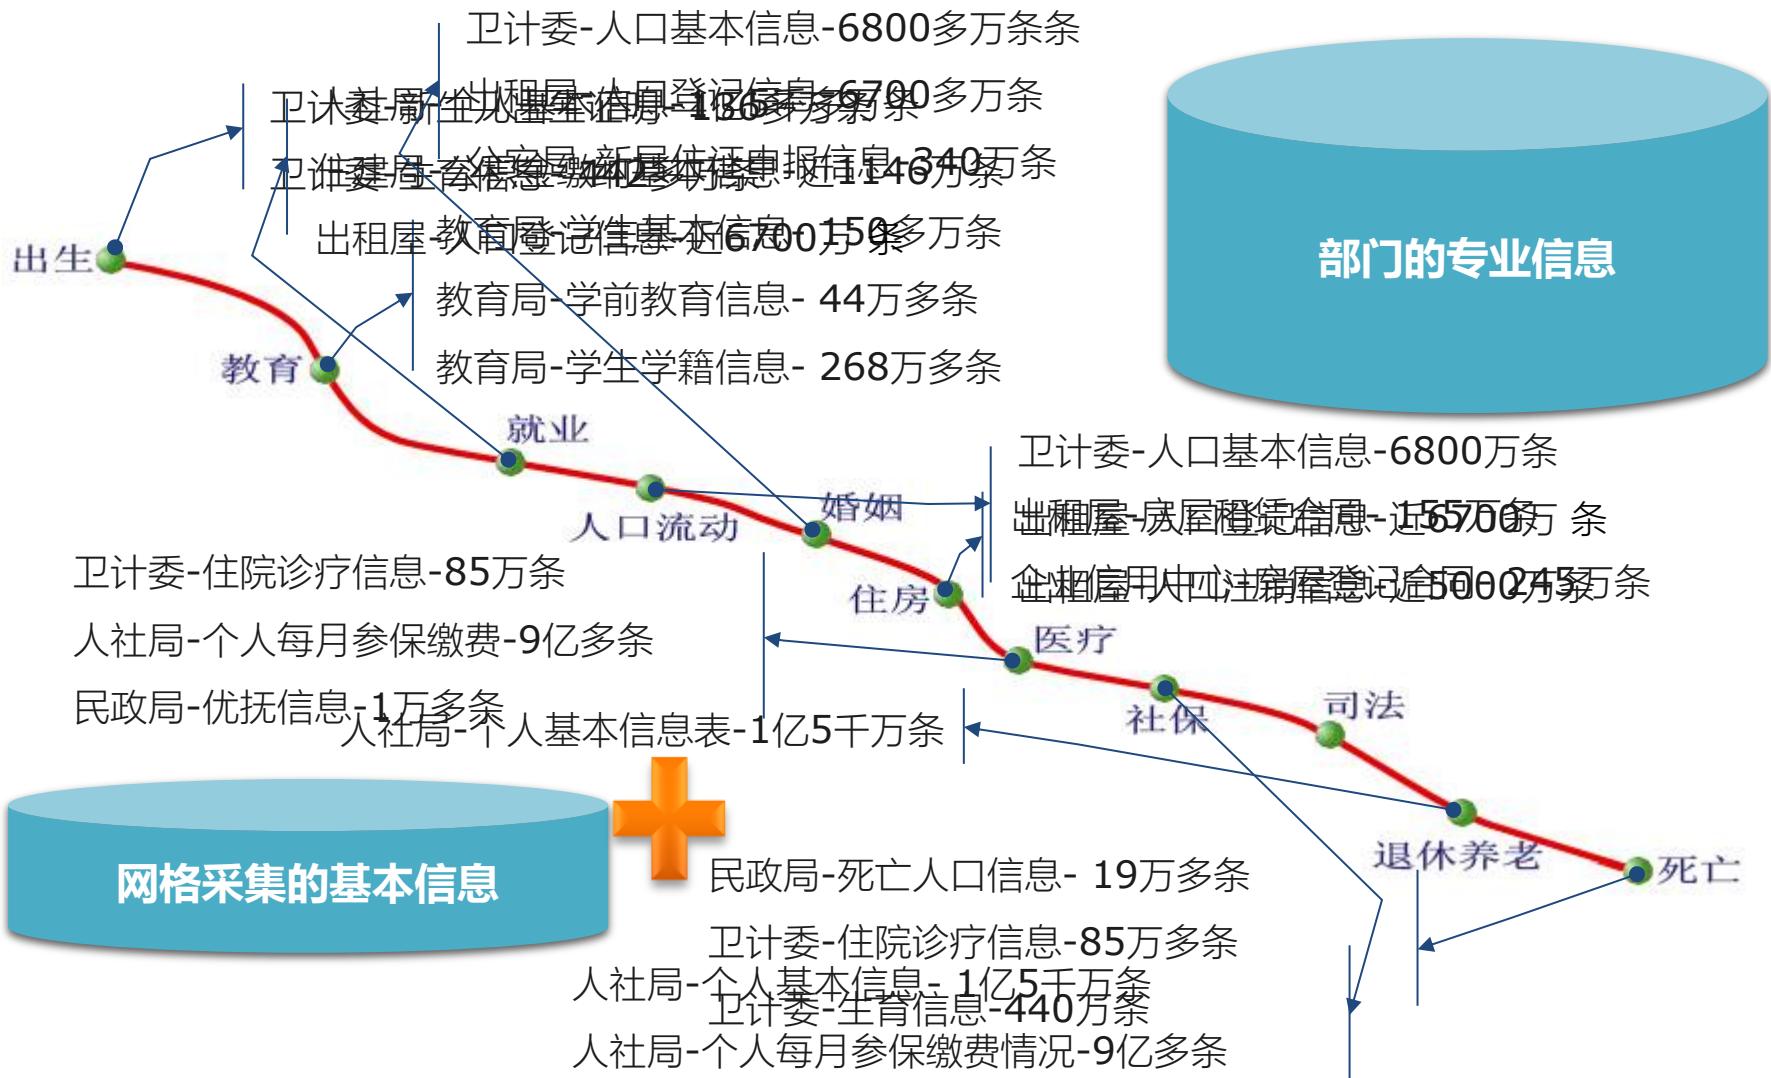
卫计委-人口基本信息-6800多万条条

出租屋-人口登记信息-6700多万条

公安局-新居住证申报信息-340万条

教育局-学生基本信息-150多万条

教育局-学前教育信息- 44万多条

教育局-学生学籍信息- 268万多条

部门的专业信息

出生

教育

就业

人口流动

婚姻

住房

医疗

社保

司法

退休养老

死亡

卫计委-人口基本信息-6800万条

出租屋-房屋信息-近1570万 条

企业信用中心-注册登记信息-近500万条

卫计委-住院诊疗信息-85万条

人社局-个人每月参保缴费-9亿多条

民政局-优抚信息-1万多条

人社局-个人基本信息表-1亿5千万条

网格采集的基本信息

民政局-死亡人口信息- 19万多条

卫计委-住院诊疗信息-85万多条

人社局-个人基本信息- 1亿5千万条

卫计委-生育信息-440万条

人社局-个人每月参保缴费情况-9亿多条